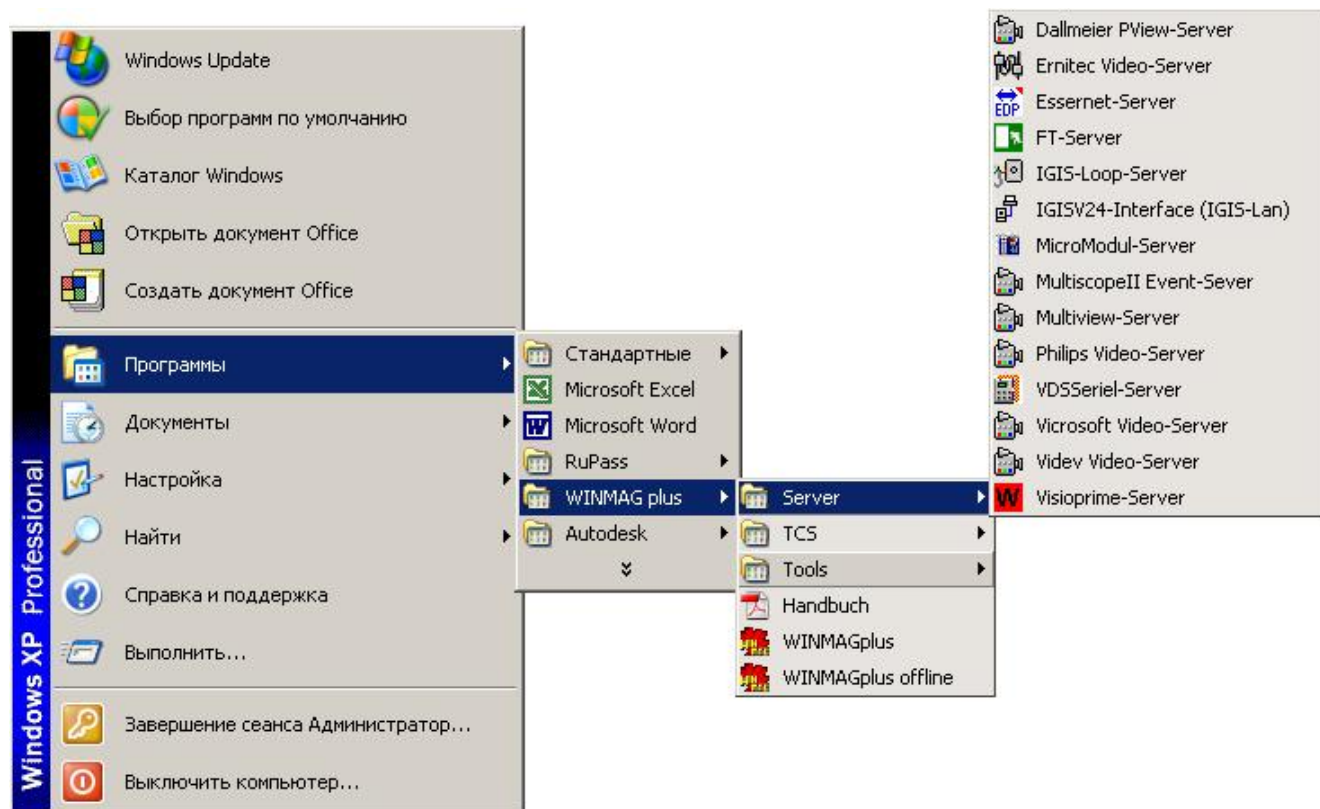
Windows XP Professional

Windows Update
Выбор программ по умолчанию
Каталог Windows
Открыть документ Office
Создать документ Office
Программы
Документы
Настройка
Найти
Справка и поддержка
Выполнить...
Завершение сеанса Администратор...
Выключить компьютер...

Стандартные
Microsoft Excel
Microsoft Word
RuPass
WINMAG plus
Autodesk

Server
TCS
Tools
Handbuch
WINMAGplus
WINMAGplus offline

Dallmeier PView-Server
Ernitec Video-Server
Essernet-Server
FT-Server
IGIS-Loop-Server
IGISV24-Interface (IGIS-Lan)
MicroModul-Server
MultiscopeII Event-Sever
Multiview-Server
Philips Video-Server
VDSSeriel-Server
Vicrosoft Video-Server
Videv Video-Server
Visioprime-Server